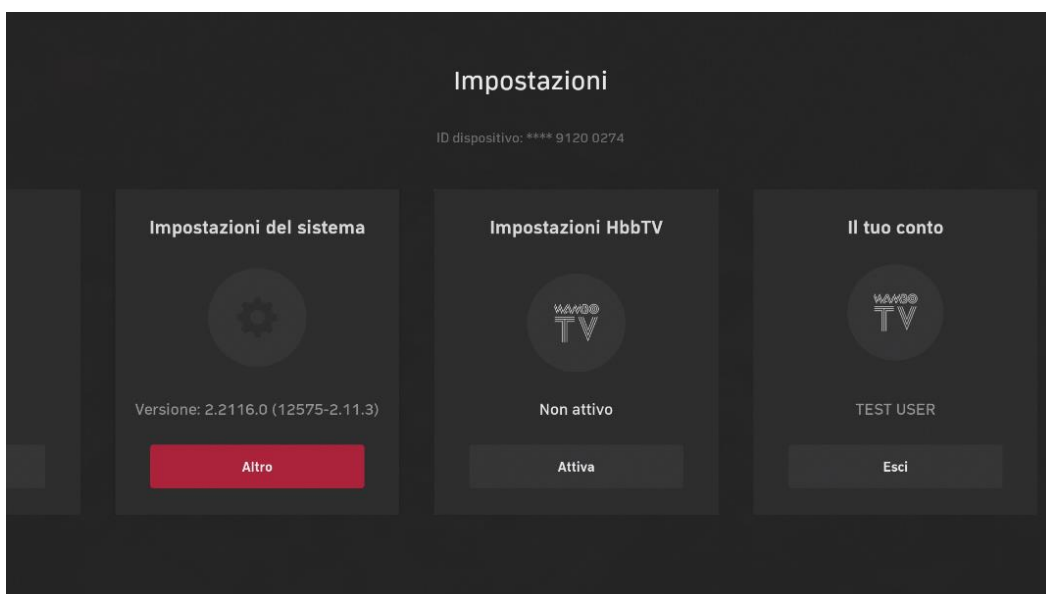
Impostazioni

ID dispositivo: **** 9120 0274

Impostazioni del sistema

Versione: 2.2116.0 (12575-2.11.3)

Altro

Impostazioni HbbTV

WAIPU TV

Non attivo

Attiva

Il tuo conto

WAIPU TV

TEST USER

Esci